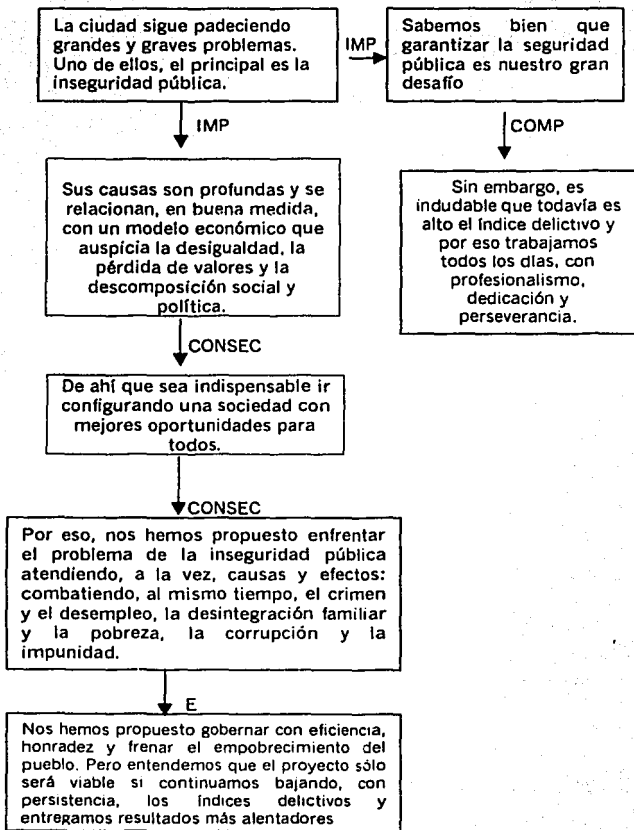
La ciudad sigue padeciendo grandes y graves problemas. Uno de ellos, el principal es la inseguridad pública.

IMP

Sabemos bien que garantizar la seguridad pública es nuestro gran desafío

IMP

Sus causas son profundas y se relacionan, en buena medida, con un modelo económico que auspicia la desigualdad, la pérdida de valores y la descomposición social y política.

COMP

Sin embargo, es indudable que todavía es alto el índice delictivo y por eso trabajamos todos los días, con profesionalismo, dedicación y perseverancia.

CONSEC

De ahí que sea indispensable ir configurando una sociedad con mejores oportunidades para todos.

CONSEC

Por eso, nos hemos propuesto enfrentar el problema de la inseguridad pública atendiendo, a la vez, causas y efectos: combatiendo, al mismo tiempo, el crimen y el desempleo, la desintegración familiar y la pobreza, la corrupción y la impunidad.

E

Nos hemos propuesto gobernar con eficiencia, honradez y frenar el empobrecimiento del pueblo. Pero entendemos que el proyecto sólo será viable si continuamos bajando, con persistencia, los índices delictivos y entregamos resultados más alentadores